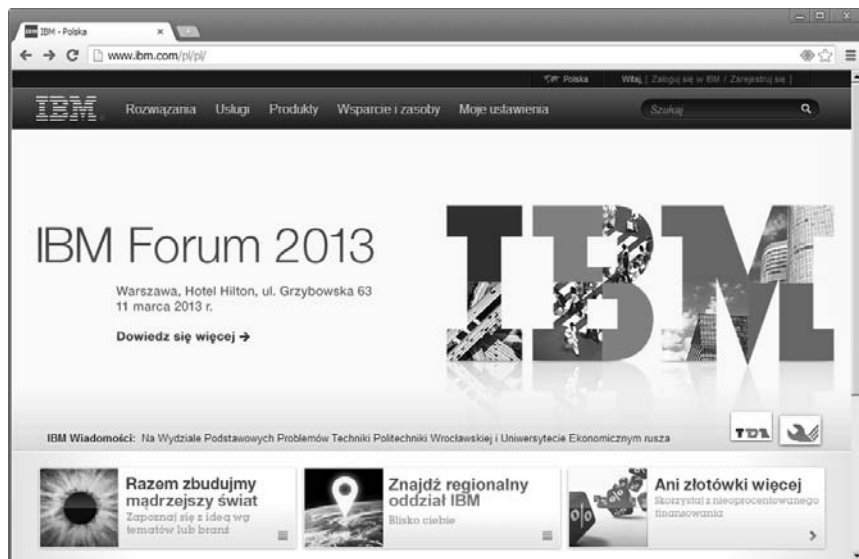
IBM IBM - Polska ×

www.ibm.com/pl/pl/

Polska Witaj, [ Zaloguj się w IBM / Zarejestruj się ]

IBM Rozwiązania Usługi Produkty Wsparcie i zasoby Moje ustawienia Szukaj

IBM Forum 2013

Warszawa, Hotel Hilton, ul. Grzybowska 63
11 marca 2013 r.

Dowiedz się więcej →

IBM

IBM Wiadomości: Na Wydziale Podstawowych Problemów Techniki Politechniki Wrocławskiej i Uniwersytecie Ekonomicznym rusza

Razem zbudujmy mądrzejszy świat
Zapoznaj się z ideą wg tematów lub branż

Znajdź regionalny oddział IBM
Blisko ciebie

Ani złotówki więcej
Skorzystaj z nieoprocentowanego finansowania

0% 0%